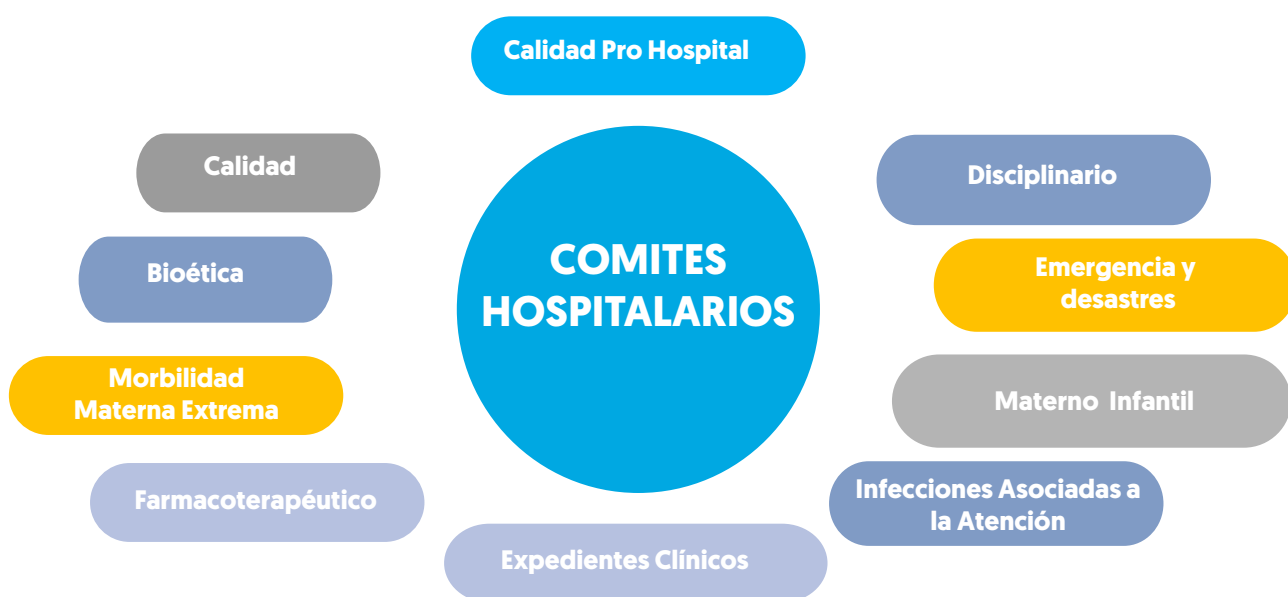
Calidad Pro Hospital

Calidad

Disciplinario

COMITES HOSPITALARIOS

Bioética

Emergencia y desastres

Morbilidad Materna Extrema

Materno Infantil

Farmacoterapéutico

Infecciones Asociadas a la Atención

Expedientes Clínicos